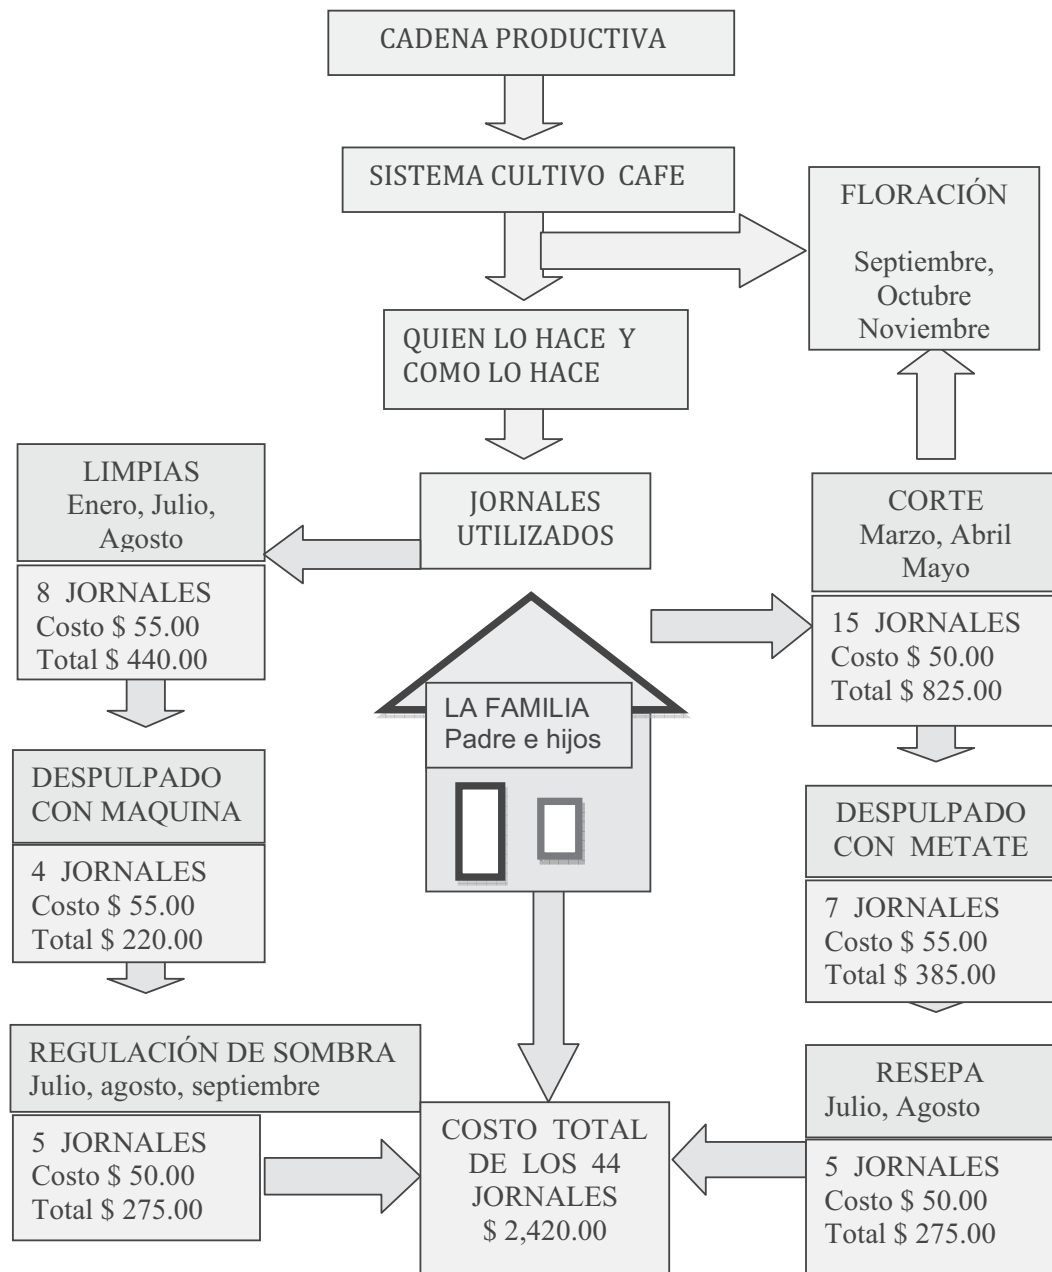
CADENA PRODUCTIVA

SISTEMA CULTIVO CAFE

FLORACIÓN

Septiembre, Octubre Noviembre

QUIEN LO HACE Y COMO LO HACE

LIMPIAS
Enero, Julio, Agosto

JORNALES UTILIZADOS

CORTE
Marzo, Abril Mayo

8 JORNALES
Costo \$ 55.00
Total \$ 440.00

15 JORNALES
Costo \$ 50.00
Total \$ 825.00

LA FAMILIA
Padre e hijos

DESPULPADO CON MAQUINA

4 JORNALES
Costo \$ 55.00
Total \$ 220.00

DESPULPADO CON METATE

7 JORNALES
Costo \$ 55.00
Total \$ 385.00

REGULACIÓN DE SOMBRA
Julio, agosto, septiembre

5 JORNALES
Costo \$ 50.00
Total \$ 275.00

COSTO TOTAL DE LOS 44 JORNALES
\$ 2,420.00

RESEPA
Julio, Agosto

5 JORNALES
Costo \$ 50.00
Total \$ 275.00